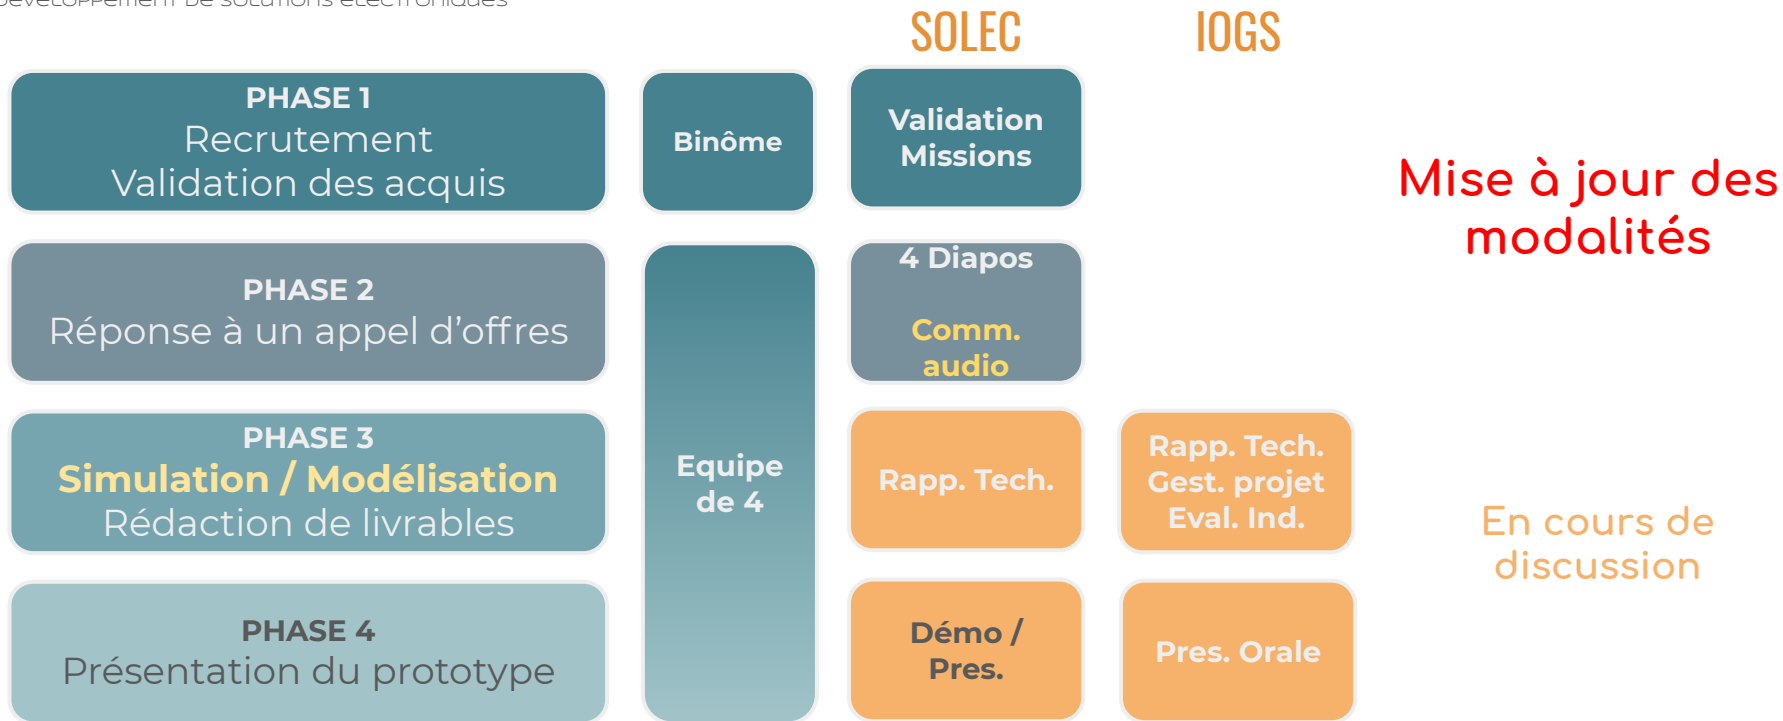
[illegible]

SOLEC

IOGS

PHASE 1
Recrutement
Validation des acquis

Binôme

Validation Missions

Mise à jour des modalités

PHASE 2
Réponse à un appel d'offres

4 Diapos

Comm. audio

PHASE 3
Simulation / Modélisation
Rédaction de livrables

Equipe de 4

Rapp. Tech.

Rapp. Tech.
Gest. projet
Eval. Ind.

En cours de discussion

PHASE 4
Présentation du prototype

Démo / Pres.

Pres. Orale